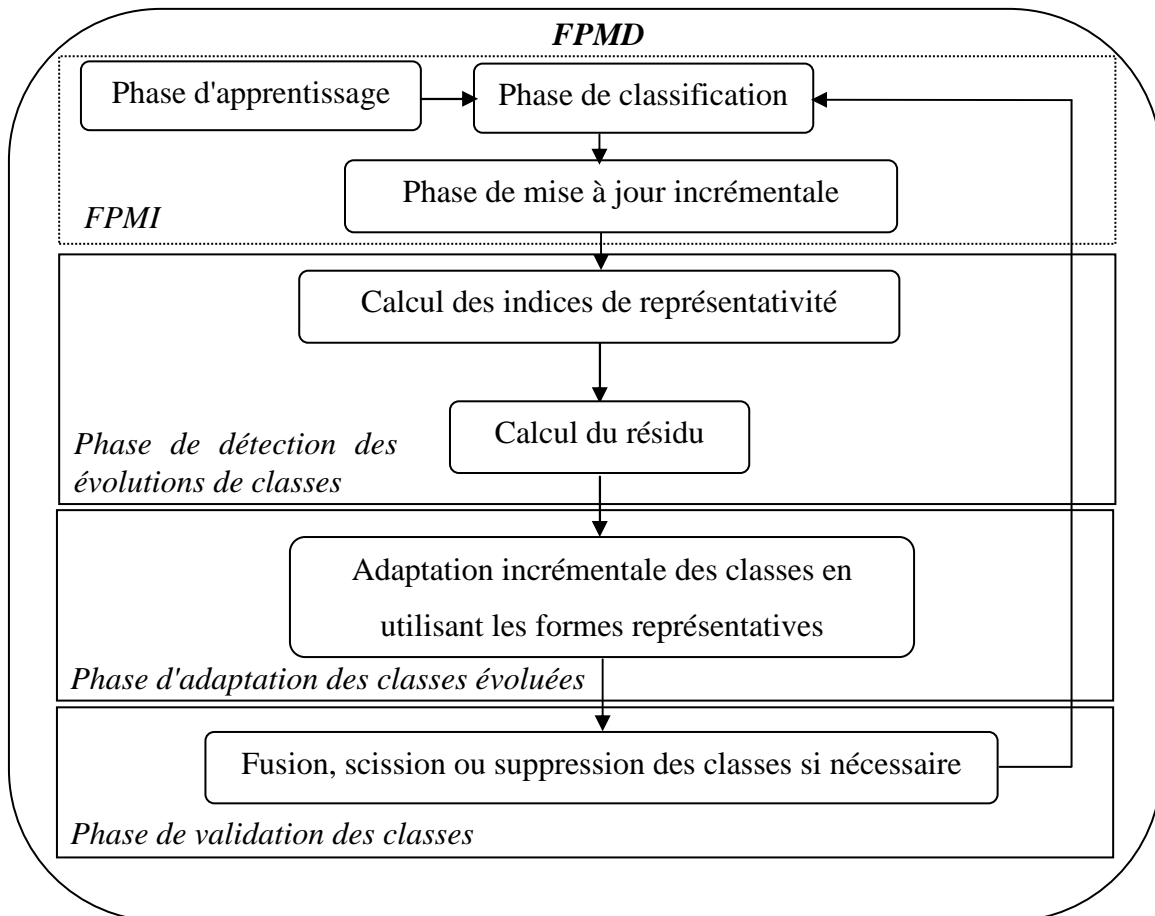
FPMD

Phase d'apprentissage

Phase de classification

Phase de mise à jour incrémentale

FPMI

Calcul des indices de représentativité

Calcul du résidu

Phase de détection des évolutions de classes

Adaptation incrémentale des classes en utilisant les formes représentatives

Phase d'adaptation des classes évoluées

Fusion, scission ou suppression des classes si nécessaire

Phase de validation des classes